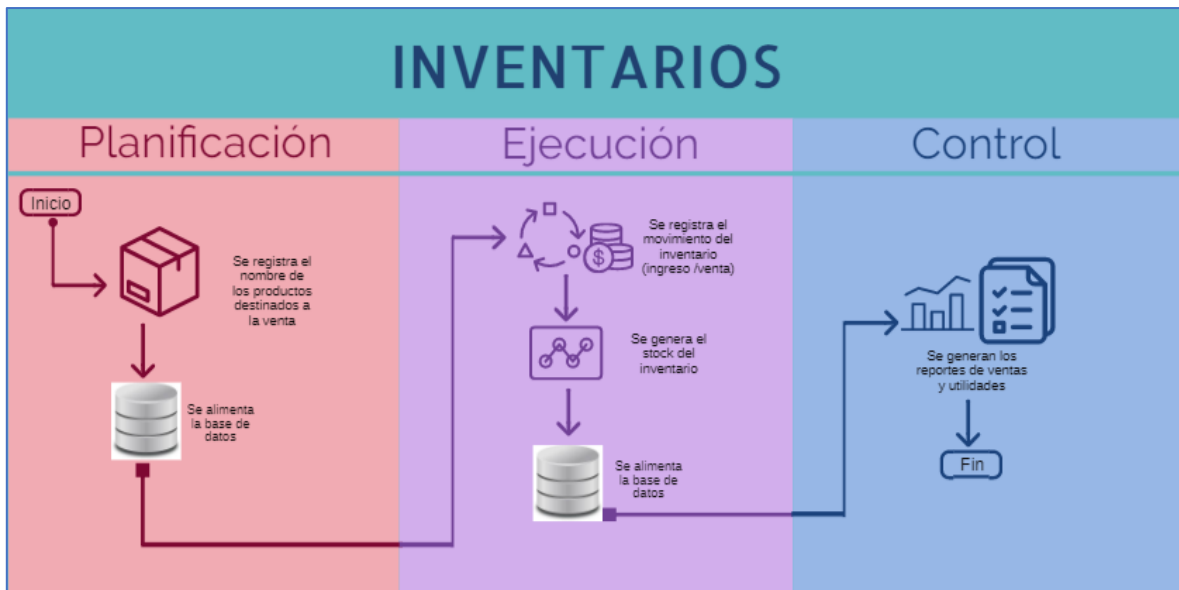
INVENTARIOS

Planificación

Inicio

Se registra el nombre de los productos destinados a la venta

Se alimenta la base de datos

Ejecución

Se registra el movimiento del inventario (ingreso /venta)

Se genera el stock del inventario

Se alimenta la base de datos

Control

Se generan los reportes de ventas y utilidades

Fin